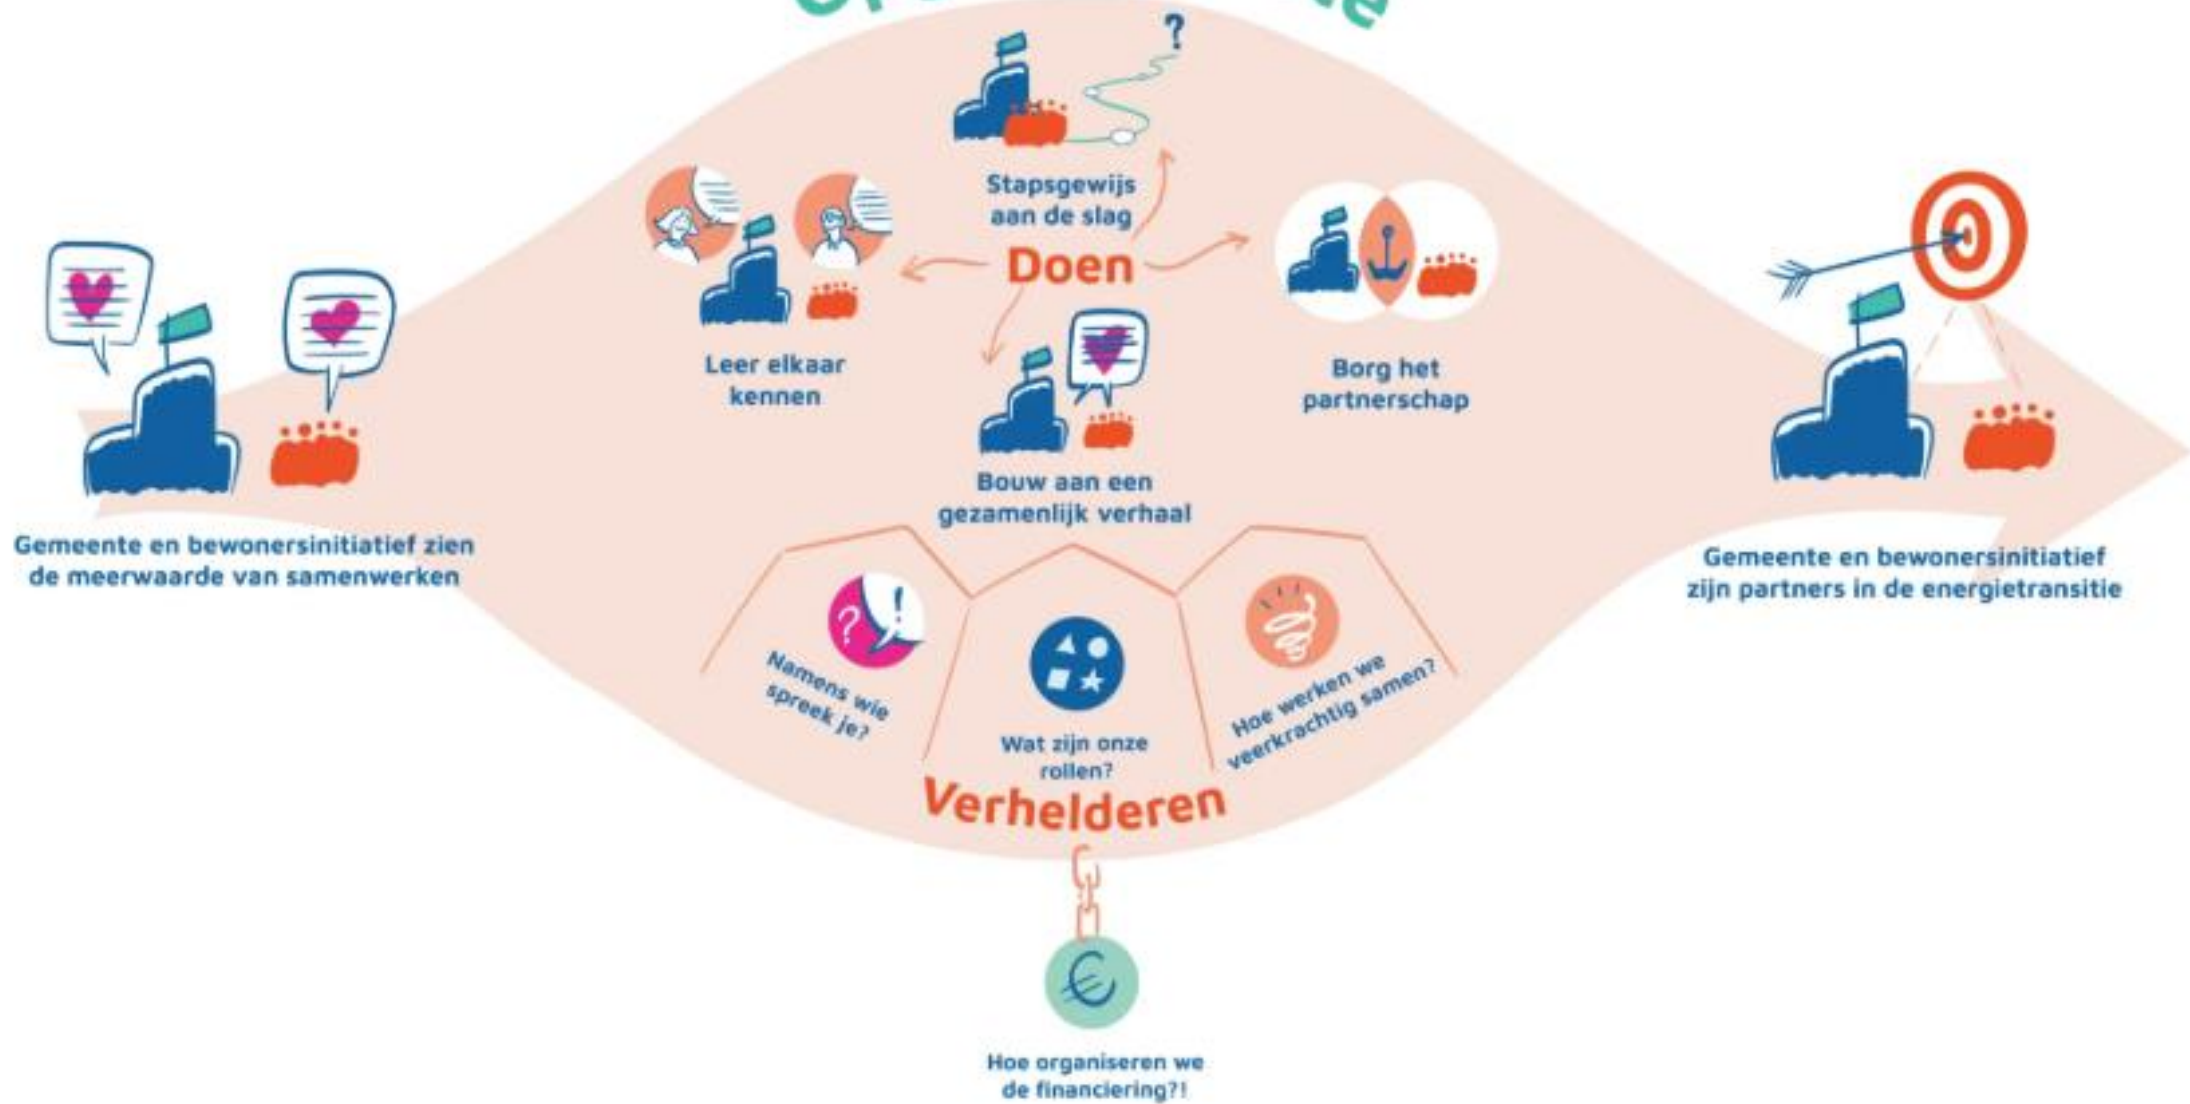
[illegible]

Gemeente en bewonersinitiatief zien de meerwaarde van samenwerken

Stapsgewijs aan de slag

Doen

Leer elkaar kennen

Borg het partnerschap

Bouw aan een gezamenlijk verhaal

Gemeente en bewonersinitiatief zijn partners in de energietransitie

Namens wie spreek je?

Wat zijn onze rollen?

Hoe werken we veerkrachtig samen?

Verhelderen

Hoe organiseren we de financiering?!